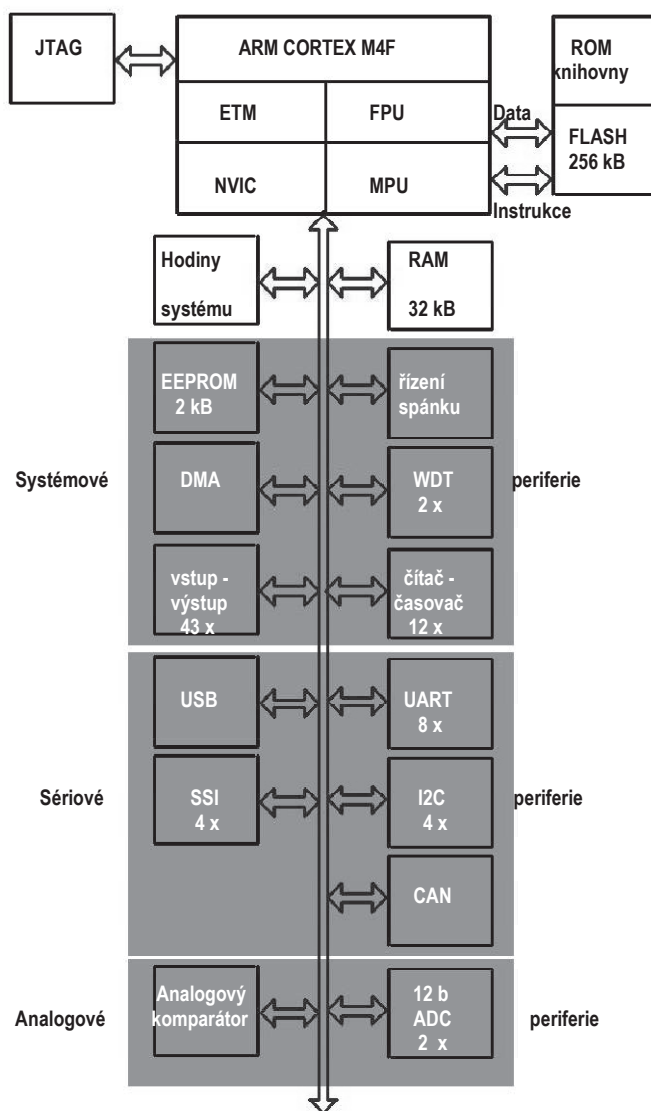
JTAG

ARM CORTEX M4F

ETM

FPU

NVIC

MPU

ROM knihovny

Data

FLASH 256 kB

Instrukce

Hodiny systému

RAM 32 kB

EEPROM 2 kB

řízení spánku

Systémové

DMA

WDT 2 x

periferie

vstup - výstup 43 x

čítač - časovač 12 x

USB

UART 8 x

Sériové

SSI 4 x

I2C 4 x

periferie

CAN

Analogové

Analogový komparátor

12 b ADC 2 x

periferie